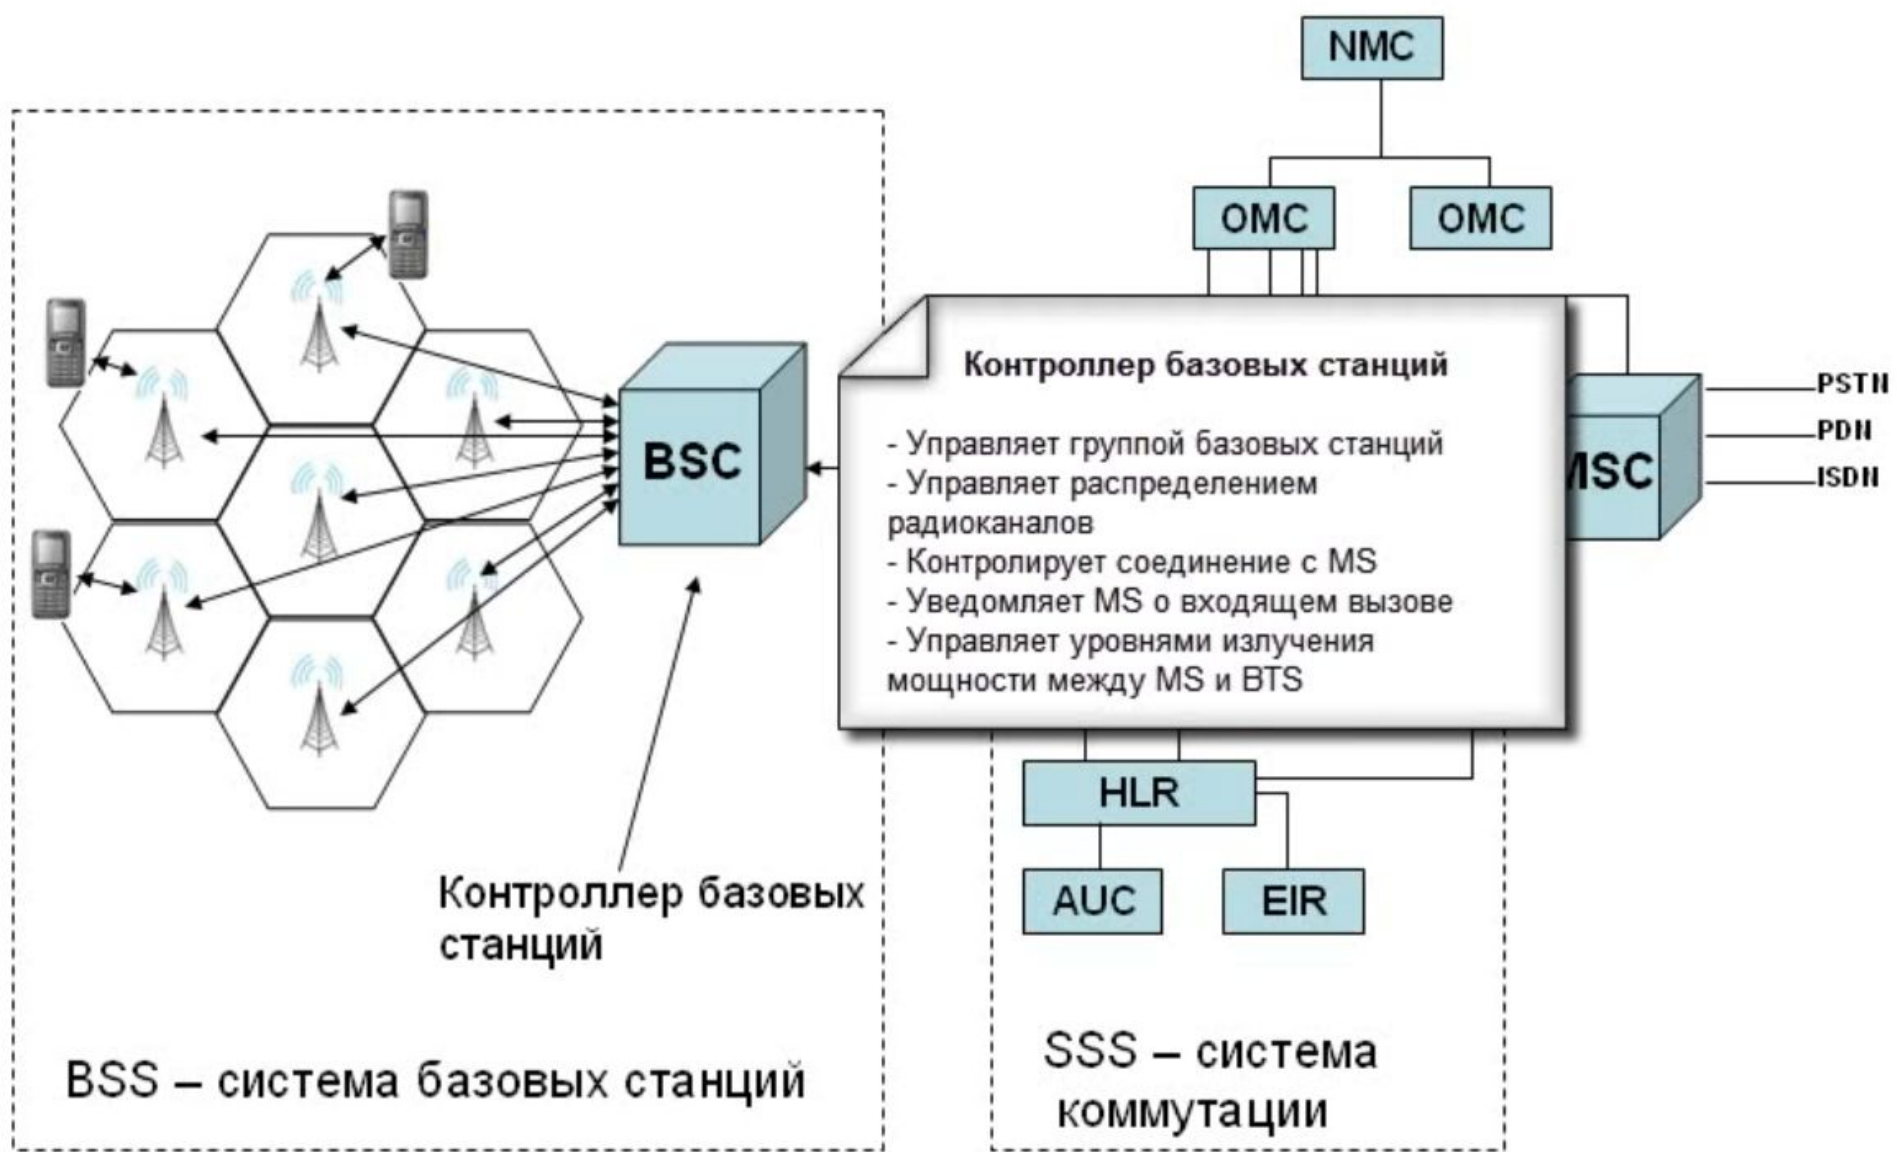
NMC

OMC

OMC

BSC

Контроллер базовых станций

- Управляет группой базовых станций
- Управляет распределением радиоканалов
- Контролирует соединение с MS
- Уведомляет MS о входящем вызове
- Управляет уровнями излучения мощности между MS и BTS

MSC

PSTN
PDN
ISDN

HLR

AUC

EIR

Контроллер базовых станций

BSS – система базовых станций

SSS – система коммутации